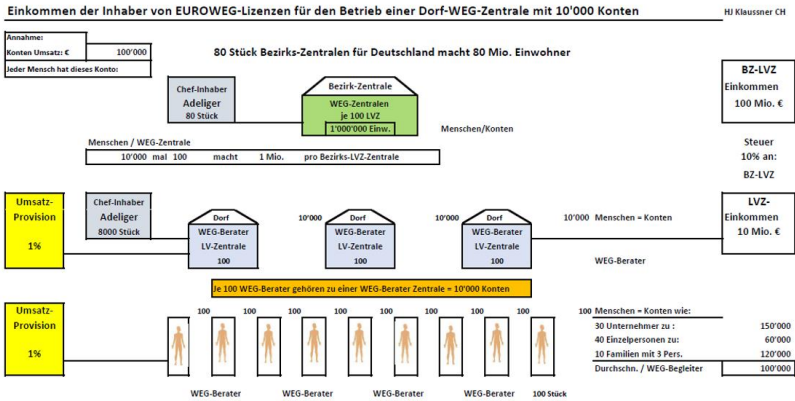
Einkommen der Inhaber von EUROWEG-Lizenzen für den Betrieb einer Dorf-WEG-Zentrale mit 10'000 Konten

HJ Klaussner CH

Annahme:
Konten Umsatz: € 100'000
Jeder Mensch hat dieses Konto:

80 Stück Bezirks-Zentralen für Deutschland macht 80 Mio. Einwohner

Chef-Inhaber
Adeliger
80 Stück

Bezirk-Zentrale
WEG-Zentralen
je 100 LVZ
1'000'000 Einw.

Menschen/Konten

BZ-LVZ
Einkommen
100 Mio. €

Menschen / WEG-Zentrale
10'000 mal 100 macht 1 Mio. pro Bezirks-LVZ-Zentrale

Steuer
10% an:
BZ-LVZ

Umsatz-
Provision
1%

Chef-Inhaber
Adeliger
8000 Stück

Dorf
WEG-Berater
LV-Zentrale
100

10'000

Dorf
WEG-Berater
LV-Zentrale
100

10'000

Dorf
WEG-Berater
LV-Zentrale
100

10'000 Menschen = Konten

LVZ-
Einkommen
10 Mio. €

WEG-Berater

Je 100 WEG-Berater gehören zu einer WEG-Berater Zentrale = 10'000 Konten

Umsatz-
Provision
1%

100 100 100 100 100 100 100 100

100 Menschen = Konten wie:

| | |
|---|---|
| 30 Unternehmer zu : | 150'000 |
| 40 Einzelpersonen zu: | 60'000 |
| 10 Familien mit 3 Pers. | 120'000 |
| Durchschn. / WEG-Begleiter | 100'000 |

WEG-Berater WEG-Berater WEG-Berater WEG-Berater 100 Stück